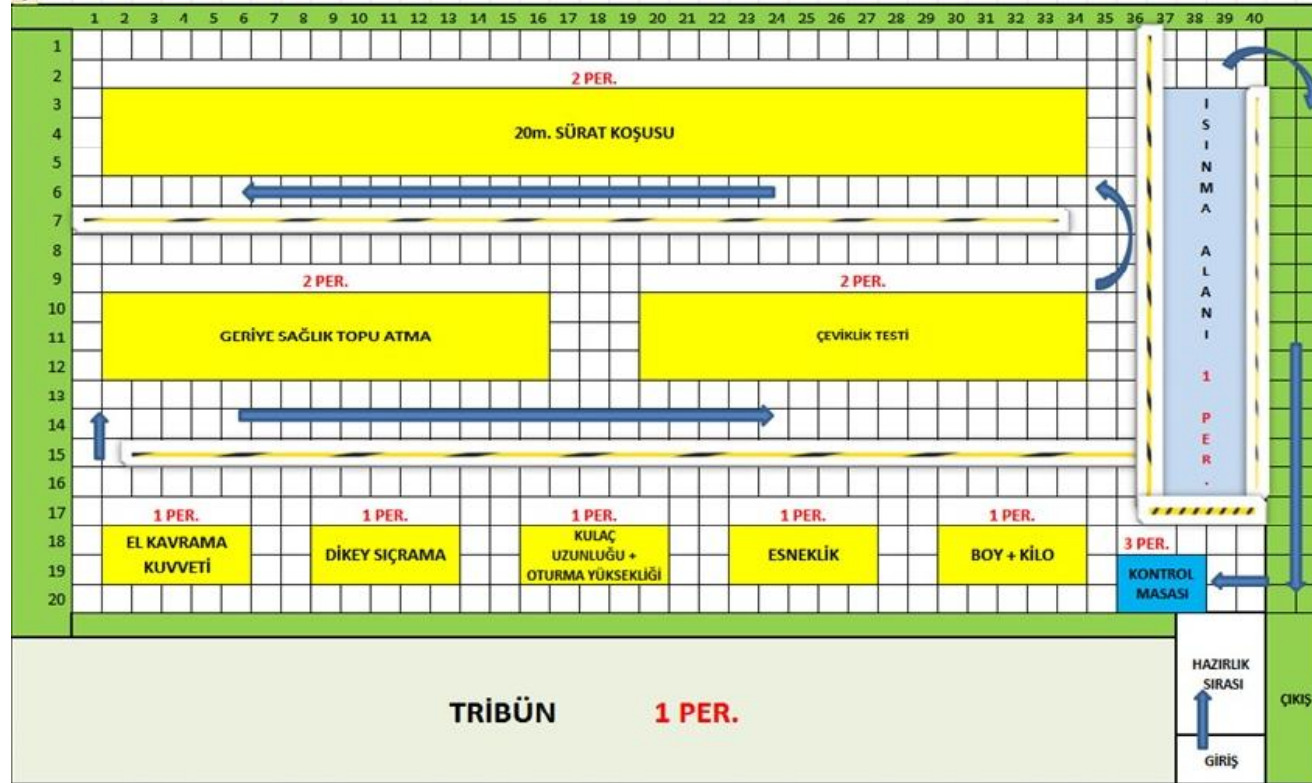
1 2 3 4 5 6 7 8 9 10 11 12 13 14 15 16 17 18 19 20 21 22 23 24 25 26 27 28 29 30 31 32 33 34 35 36 37 38 39 40

1
2
3
4
5
6
7
8
9
10
11
12
13
14
15
16
17
18
19
20

2 PER.
20m. SÜRAT KOŞUSU

2 PER.
GERİYE SAĞLIK TOPU ATMA

2 PER.
ÇEVİKLİK TESTİ

ISINMA ALANI
1 PER.

1 PER.
EL KAVRAMA KUVVETİ

1 PER.
DİKEY SIÇRAMA

1 PER.
KULAÇ UZUNLUĞU + OTURMA YÜKSEKLİĞİ

1 PER.
ESNEKLİK

1 PER.
BOY + KİLO

3 PER.
KONTROL MASASI

TRİBÜN 1 PER.

HAZIRLIK SIRASI

GİRİŞ

ÇIKIŞ